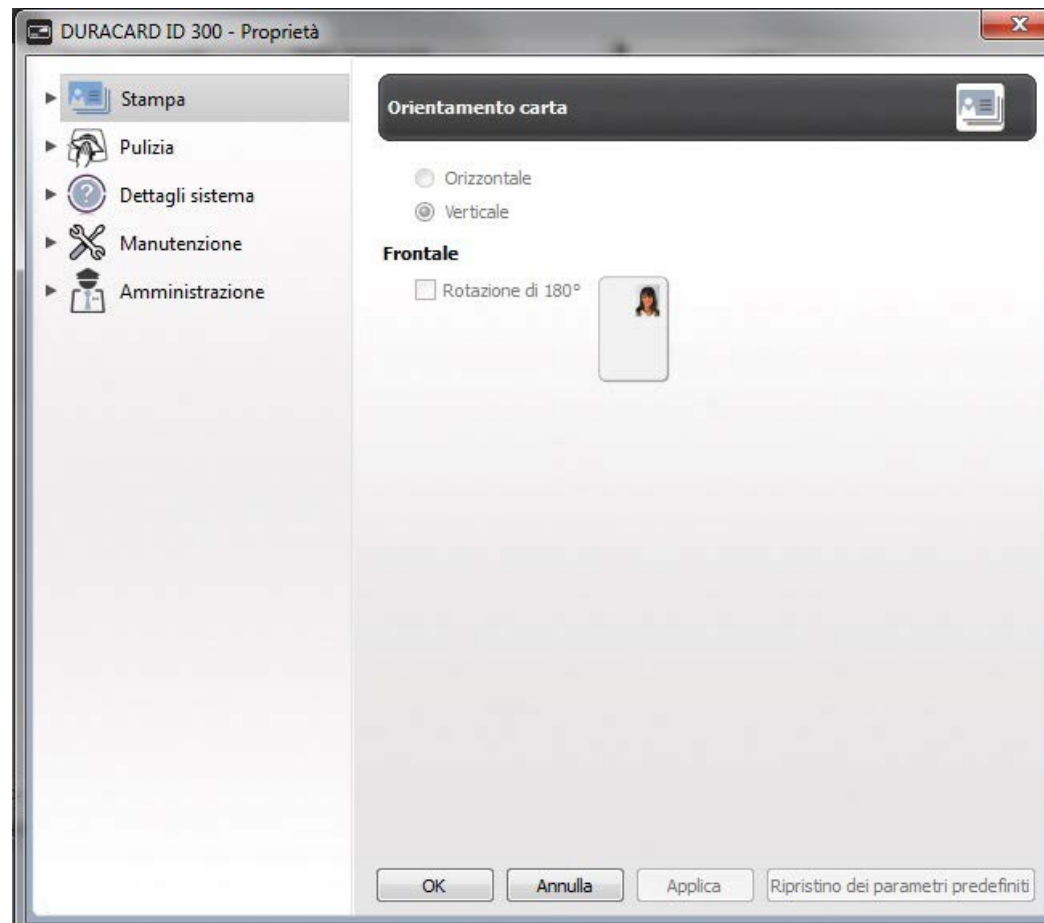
DURACARD ID 300 - Proprietà

Stampa
Pulizia
Dettagli sistema
Manutenzione
Amministrazione

Orientamento carta

Orizzontale
Verticale

Frontale

Rotazione di 180°

OK
Annulla
Applica
Ripristino dei parametri predefiniti